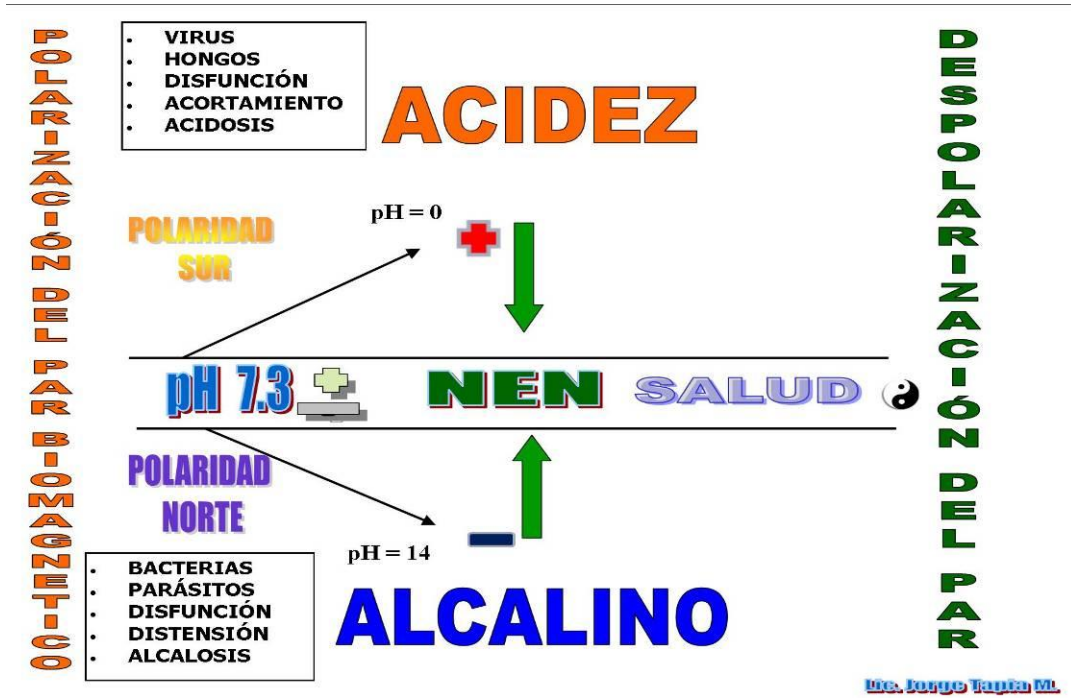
POLARIZACIÓN DEL PAR BIOMAGNETICO

- VIRUS
- HONGOS
- DISFUNCIÓN
- ACORTAMIENTO
- ACIDOSIS

ACIDEZ

POLARIDAD SUR

pH = 0

pH 7.3

NEN

SALUD

POLARIDAD NORTE

pH = 14

- BACTERIAS
- PARÁSITOS
- DISFUNCIÓN
- DISTENSIÓN
- ALCALOSIS

ALCALINO

DESPOLARIZACIÓN DEL PAR

Lic. Jorge Tapia M.